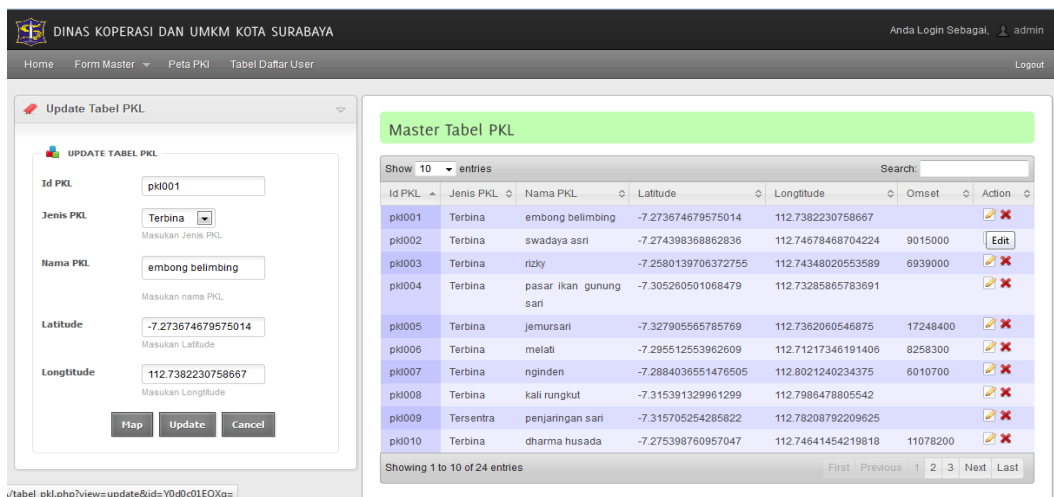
DINAS KOPERASI DAN UMKM KOTA SURABAYA

Anda Login Sebagai, admin

Home Form Master Peta PKl Tabel Daftar User

Logout

Update Tabel PKL

UPDATE TABEL PKL

Id PKL pkl001

Jenis PKL Terbina
Masukan Jenis PKL

Nama PKL embong belimbing
Masukan nama PKL

Latitude -7.273674679575014
Masukan Latitude

Longtitude 112.7382230758667
Masukan Longtitude

Map Update Cancel

Master Tabel PKL

Show 10 entries

Search:

| Id PKL | Jenis PKL | Nama PKL | Latitude | Longtitude | Omset | Action |
|---|---|---|---|---|---|---|
| pkl001 | Terbina | embong belimbing | -7.273674679575014 | 112.7382230758667 | | |
| pkl002 | Terbina | swadaya asri | -7.274398368862836 | 112.74678468704224 | 9015000 | Edit |
| pkl003 | Terbina | rizky | -7.2580139706372755 | 112.74348020553589 | 6939000 | |
| pkl004 | Terbina | pasar ikan gunung sari | -7.305260501068479 | 112.73285865783691 | | |
| pkl005 | Terbina | jemursari | -7.327905565785769 | 112.7362060546875 | 17248400 | |
| pkl006 | Terbina | melati | -7.295512553962609 | 112.71217346191406 | 8258300 | |
| pkl007 | Terbina | nginden | -7.2884036551476505 | 112.8021240234375 | 6010700 | |
| pkl008 | Terbina | kali rungkut | -7.315391329961299 | 112.7986478805542 | | |
| pkl009 | Tersentra | penjaringan sari | -7.315705254285822 | 112.78208792209625 | | |
| pkl010 | Terbina | dharma husada | -7.275398760957047 | 112.74641454219818 | 11078200 | |

Showing 1 to 10 of 24 entries

First Previous 1 2 3 Next Last

/tabel_pkl.php?view=update&id=Y0d0c01EOXg=